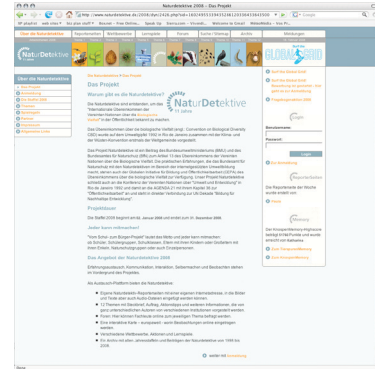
Naturdetektive 2006 - Das Projekt

http://www.naturdetektive.de/2006/dan/2426.php?id=1604555139431662220364356

Über die Naturdetektive | Naturbeobachtung | Wettbewerbe | Lernspiele | Forum | Suche/Sitemap | Archiv | Mitteilungen

NaturDetektive

GLOBAL GRID

Über die Naturdetektive
» Das Projekt
» Anmeldung
» Die Stiftung
» Presse
» Ansprechpartner
» Kontakt
» Impressum
» Linkliste
» Angebote Links

Das Projekt

Warum gibt es die Naturdetektive?

Die Naturdetektive sind entstanden, um den "Internationale Übereinkommen der Vereinten Nationen über die biologische Vielfalt" in der Öffentlichkeit bekannt zu machen.

Das Übereinkommen über die biologische Vielfalt (engl.: Convention on Biological Diversity, CBD) wurde auf dem Umweltgipfel 1992 in Rio de Janeiro zusammen mit der Klima- und der Wüsten-Konvention und unter der Weltgemeinde vorgestellt.

Das Projekt Naturdetektive ist ein Beitrag des Bundesumweltministeriums (BMU) und des Bundesamtes für Naturschutz (BfN) zur Umsetzung des Übereinkommens der Vereinten Nationen über die biologische Vielfalt. Die praktischen Erfahrungen, die das Bundesamt für Naturschutz mit den Naturdetektiven im Bereich der internetgestützten Umweltbildung sammelt, fließen auch in die Arbeit der Vertragsstaaten ein. Unser Projekt Naturdetektive entstand auch an die Konferenz der Vereinten Nationen über "Umwelt und Entwicklung" in Rio de Janeiro 1992 und stellt einen Beitrag zur UN-Dekade "Bildung für Nachhaltige Entwicklung" dar.

Projektdauer

Die Staffel 2006 beginnt ab Januar 2006 und endet zum Dezember 2006.

Jeder kann mitmachen!

"Vom Schul- zum Bürger-Projekt" lautet das Motto und jeder kann mitmachen: ob Schüler, Schülergruppen, Schulklassen, Eltern mit ihren Kindern oder Großeltern mit ihren Enkeln, Naturschutzgruppen oder auch Einzelpersonen.

Das Angebot der Naturdetektive 2006

Erlebnispädagogik, Kommunikation, Interaktion, Selbermachen und Beobachten stehen im Vordergrund des Projektes.

Als Austausch-Plattform bieten die Naturdetektive:

Eigene Naturdetektiv-Reporterseiten mit eigenen Internetadressen, in die Bilder und Texte aber auch Audio-Dateien eingefügt werden können.
12 Themen im Steckbrief: Aufträge, Aktionstipps und weitere Informationen, die von ganz unterschiedlichen Autoren von verschiedenen Institutionen vorgestellt werden.
Foren: Hier können Fachleute online zum jeweiligen Thema befragt werden.
Eine interaktive Karte - europaweit - wohin Beobachtungen online eingetragen werden.
Verschiedene Wettbewerbe, Aktionen und Lernspiele.
Ein Archiv mit allen, ehemaligen und Beiträgen der Naturdetektive von 1999 bis 2005.

weiter mit Anmeldung

Benutzername
Passwort
Login

Die Reporterseite der Woche

Preis

Den Knospen-Wettbewerb

Fertig